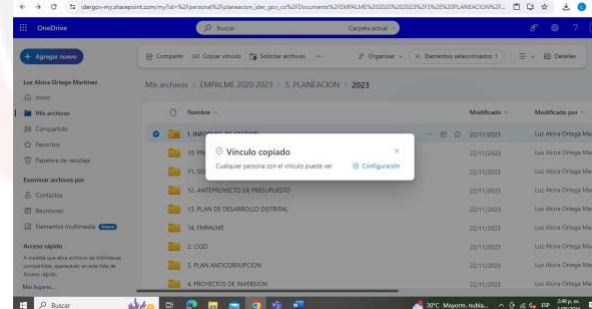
idergov-my.sharepoint.com/my?id=%2Fpersonal%2Fplaneacion_ider_gov_co%2FDocuments%2FEMPALME%202020%202023%2F5%2E%20PLANEACION%2F...

OneDrive

Buscar

Carpeta actual

+ Agregar nuevo

Compartir

Copiar vínculo

Solicitar archivos

...

Organizar

× Elementos seleccionados: 1

Detalles

Luz Akira Ortega Martinez

Inicio

Mis archivos

Compartido

Favoritos

Papelera de reciclaje

Examinar archivos por

Contactos

Reuniones

Elementos multimedia

Acceso rápido

A medida que abra archivos de bibliotecas compartidas, aparecerán en esta lista de Acceso rápido.

Más lugares...

Mis archivos > EMPALME 2020 2023 > 5. PLANEACION > 2023

Nombre

Modificado

Modificado por

1. INFORME DE GESTION

22/11/2023

Luz Akira Ortega Ma

10. PL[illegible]

22/11/2023

Luz Akira Ortega Ma

11. SE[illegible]

22/11/2023

Luz Akira Ortega Ma

12. ANTEPROYECTO DE PRESUPUESTO

22/11/2023

Luz Akira Ortega Ma

13. PLAN DE DESARROLLO DISTRITAL

22/11/2023

Luz Akira Ortega Ma

14. EMPALME

22/11/2023

Luz Akira Ortega Ma

2. CGD

22/11/2023

Luz Akira Ortega Ma

3. PLAN ANTICORRUPCION

22/11/2023

Luz Akira Ortega Ma

4. PROYECTOS DE INVERSION

22/11/2023

Luz Akira Ortega Ma

Vínculo copiado

Cualquier persona con el vínculo puede ver

Configuración

Buscar

30°C Mayorm. nubla...

2:49 p. m.